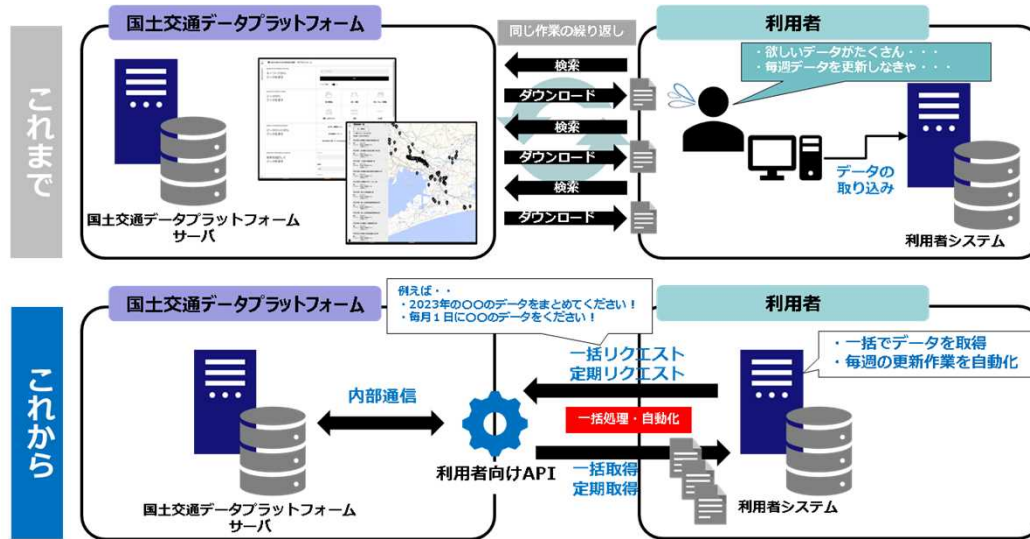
これまで

国土交通データプラットフォーム

国土交通データプラットフォーム
サーバ

同じ作業の繰り返し

検索
ダウンロード
検索
ダウンロード
検索
ダウンロード

利用者

・欲しいデータがたくさん・・・
・毎週データを更新しなきゃ・・・

データの
取り込み

利用者システム

これから

国土交通データプラットフォーム

例えば・・
・2023年の〇〇のデータをまとめてください！
・毎月１日に〇〇のデータをください！

利用者

・一括でデータを取得
・毎週の更新作業を自動化

内部通信

一括リクエスト
定期リクエスト

一括処理・自動化

利用者向けAPI

一括取得
定期取得

国土交通データプラットフォーム
サーバ

利用者システム